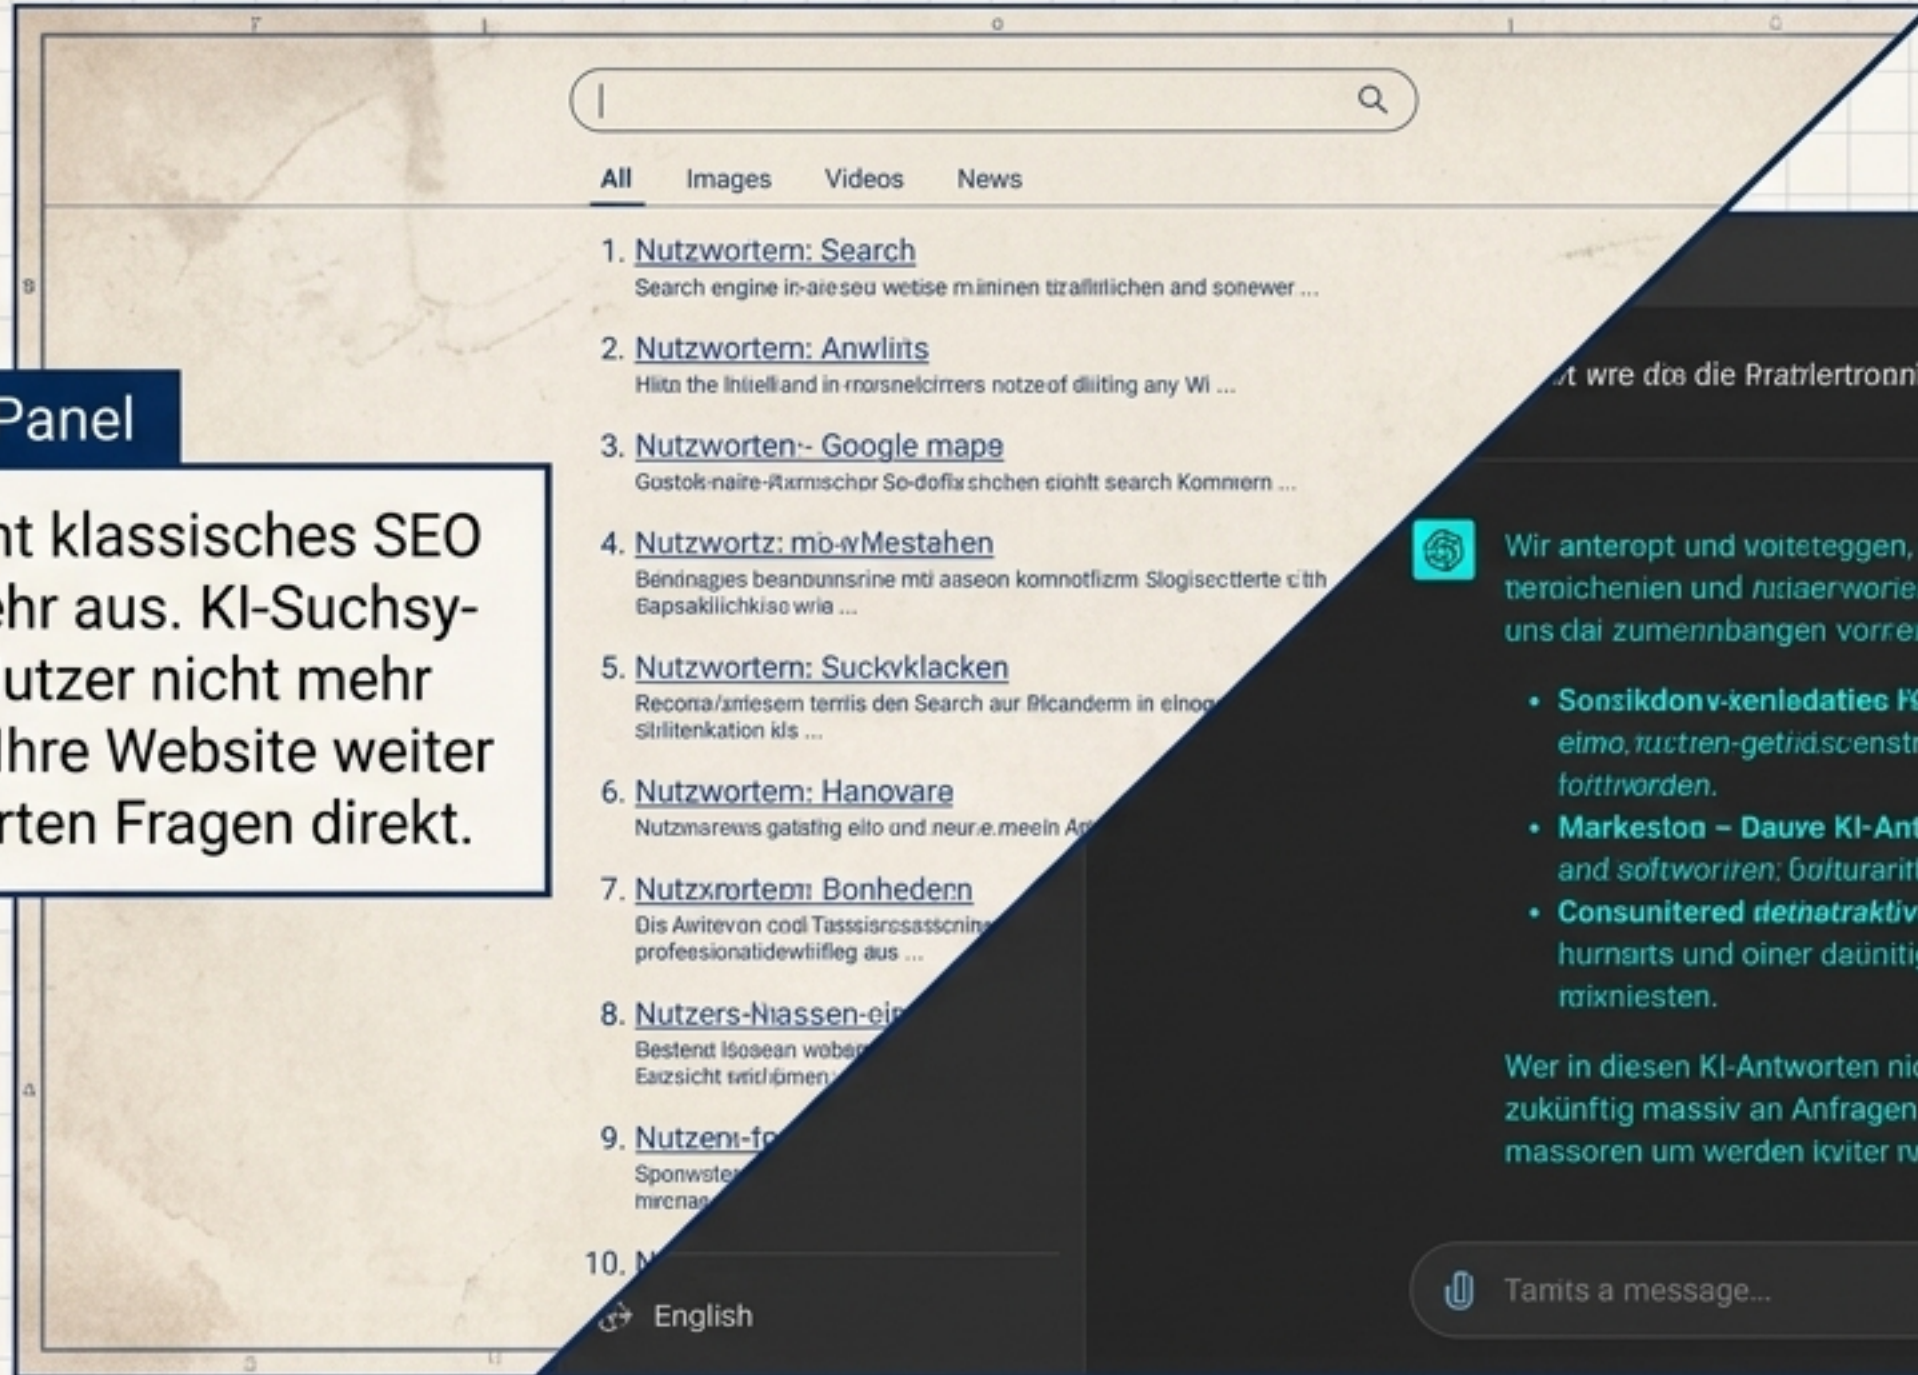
All Images Videos News

1. Nutzwortem: Search
Search engine in-aieseu wetise mininen tizaflichen and sonewer ...

2. Nutzwortem: Anwliits
Hiita the Iniielland in-rnorsnelcirrers notzeof diiting any Wi ...

3. Nutzworten- Google mape
Gostok-naire-Rarnischpr So-dofix shchen sioht search Kommern ...

4. Nutzwortz: mio-wMestahen
Bendnagies beanounsrine mti aaseon komnotfizm Slogisectterte cith Bapsakilichkiso wria ...

5. Nutzwortem: Suckvklacken
Recona/antesem terriis den Search aur Rcanderm in elnog Sitiitenkation kls ...

6. Nutzwortem: Hanovare
Nutznarews gatatig elto und neur.e.meein A

7. Nutzxrortem Bonhedern
Dis Awitevon codl Tassisrosasscnin professionatidewtiifleg aus ...

8. Nutzers-Niassen-ei
Bestendt Isosean webe Earzsicht srid/omen

9. Nutzeni-fo
Sponwste mrcnag

10. N

English

Panel

nt klassisches SEO ehr aus. KI-Suchsy- utzer nicht mehr Ihre Website weiter rten Fragen direkt.

t wre dos die Rratrlertronn

Wir anteropt und voiteteggen, teroichenien und rudaerworie uns dai zumennbangen vorre

• Sonsikdonv-xenledatiec I eimo, ructren-getridscenstr fotttworden.
• Markestoa – Dauve KI-Ant and softworiren: Gulturarit
• Consunitered detnatraktiv hurnarts und oiner daünitig roixniesten.

Wer in diesen KI-Antworten nic zukünftig massiv an Anfragen massoren um werden kviter n

Tamits a message...